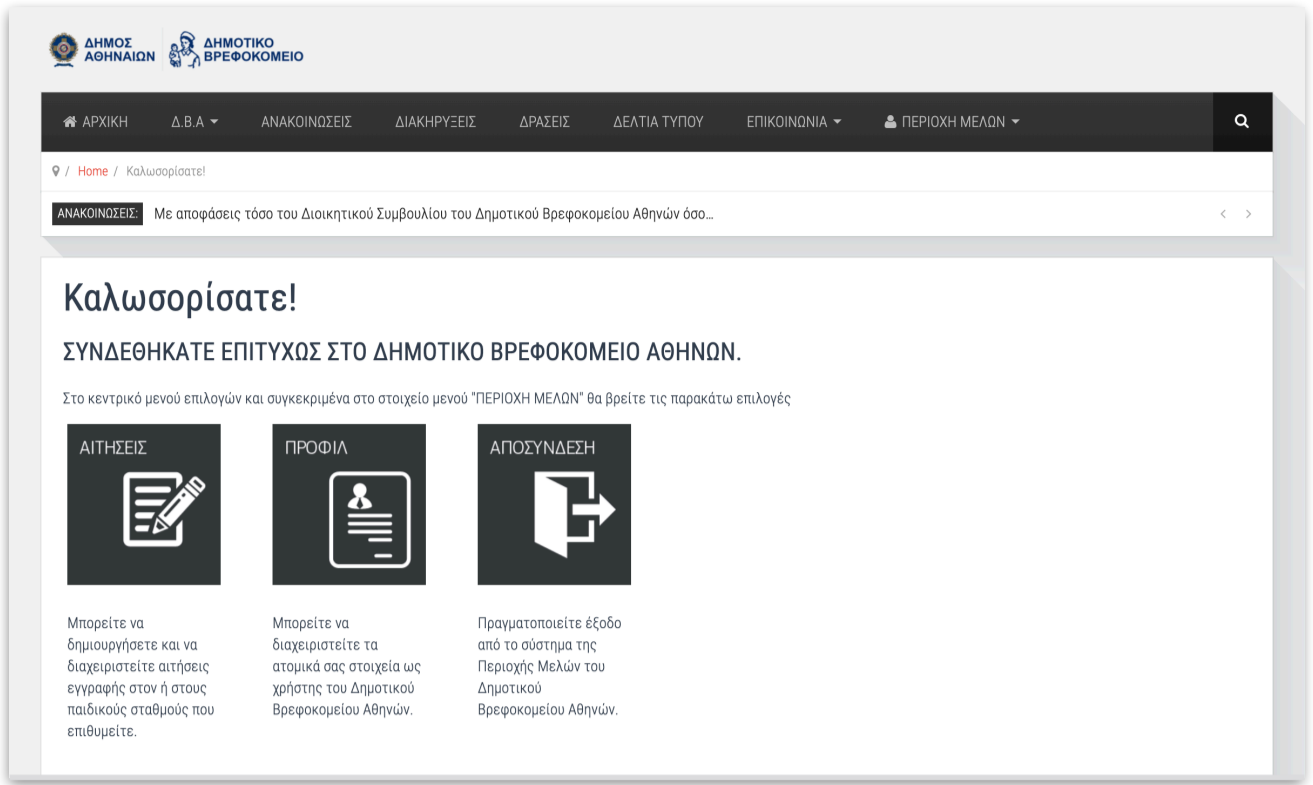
ΔΗΜΟΣ ΑΘΗΝΑΙΩΝ
ΔΗΜΟΤΙΚΟ ΒΡΕΦΟΚΟΜΕΙΟ

ΑΡΧΙΚΗ  Δ.Β.Α  ΑΝΑΚΟΙΝΩΣΕΙΣ  ΔΙΑΚΗΡΥΞΕΙΣ  ΔΡΑΣΕΙΣ  ΔΕΛΤΙΑ ΤΥΠΟΥ  ΕΠΙΚΟΙΝΩΝΙΑ  ΠΕΡΙΟΧΗ ΜΕΛΩΝ

/ Home / Καλωσορίσατε!

ΑΝΑΚΟΙΝΩΣΕΙΣ: Με αποφάσεις τόσο του Διοικητικού Συμβουλίου του Δημοτικού Βρεφοκομείου Αθηνών όσο...

Καλωσορίσατε!

ΣΥΝΔΕΘΗΚΑΤΕ ΕΠΙΤΥΧΩΣ ΣΤΟ ΔΗΜΟΤΙΚΟ ΒΡΕΦΟΚΟΜΕΙΟ ΑΘΗΝΩΝ.

Στο κεντρικό μενού επιλογών και συγκεκριμένα στο στοιχείο μενού "ΠΕΡΙΟΧΗ ΜΕΛΩΝ" θα βρείτε τις παρακάτω επιλογές

ΑΙΤΗΣΕΙΣ

ΠΡΟΦΙΛ

ΑΠΟΣΥΝΔΕΣΗ

Μπορείτε να δημιουργήσετε και να διαχειριστείτε αιτήσεις εγγραφής στον ή στους παιδικούς σταθμούς που επιθυμείτε.

Μπορείτε να διαχειριστείτε τα ατομικά σας στοιχεία ως χρήστης του Δημοτικού Βρεφοκομείου Αθηνών.

Πραγματοποιείτε έξοδο από το σύστημα της Περιοχής Μελών του Δημοτικού Βρεφοκομείου Αθηνών.